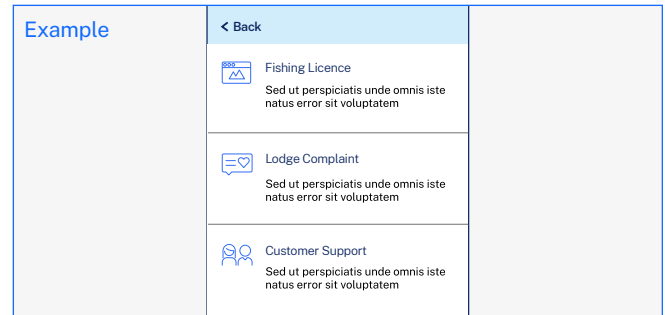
Example

< Back

Fishing Licence

Sed ut perspiciatis unde omnis iste natus error sit voluptatem

Lodge Complaint

Sed ut perspiciatis unde omnis iste natus error sit voluptatem

Customer Support

Sed ut perspiciatis unde omnis iste natus error sit voluptatem